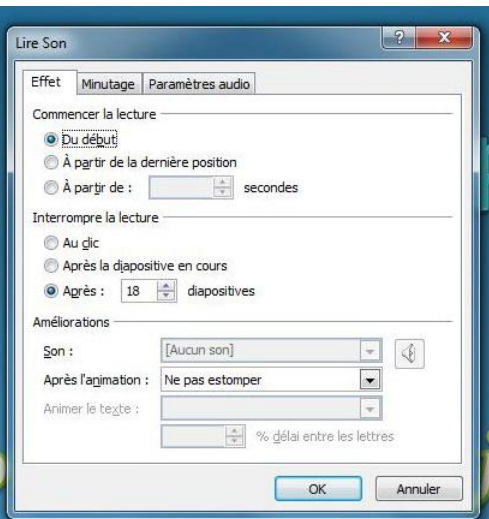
Lire Son

?

x

Effet | Minutage | Paramètres audio

Commencer la lecture

Du début

À partir de la dernière position

À partir de : secondes

Interrompre la lecture

Au clic

Après la diapositive en cours

Après : 18 diapositives

Améliorations

Son : [Aucun son]

Après l'animation : Ne pas estomper

Animer le texte :

% délai entre les lettres

OK

Annuler